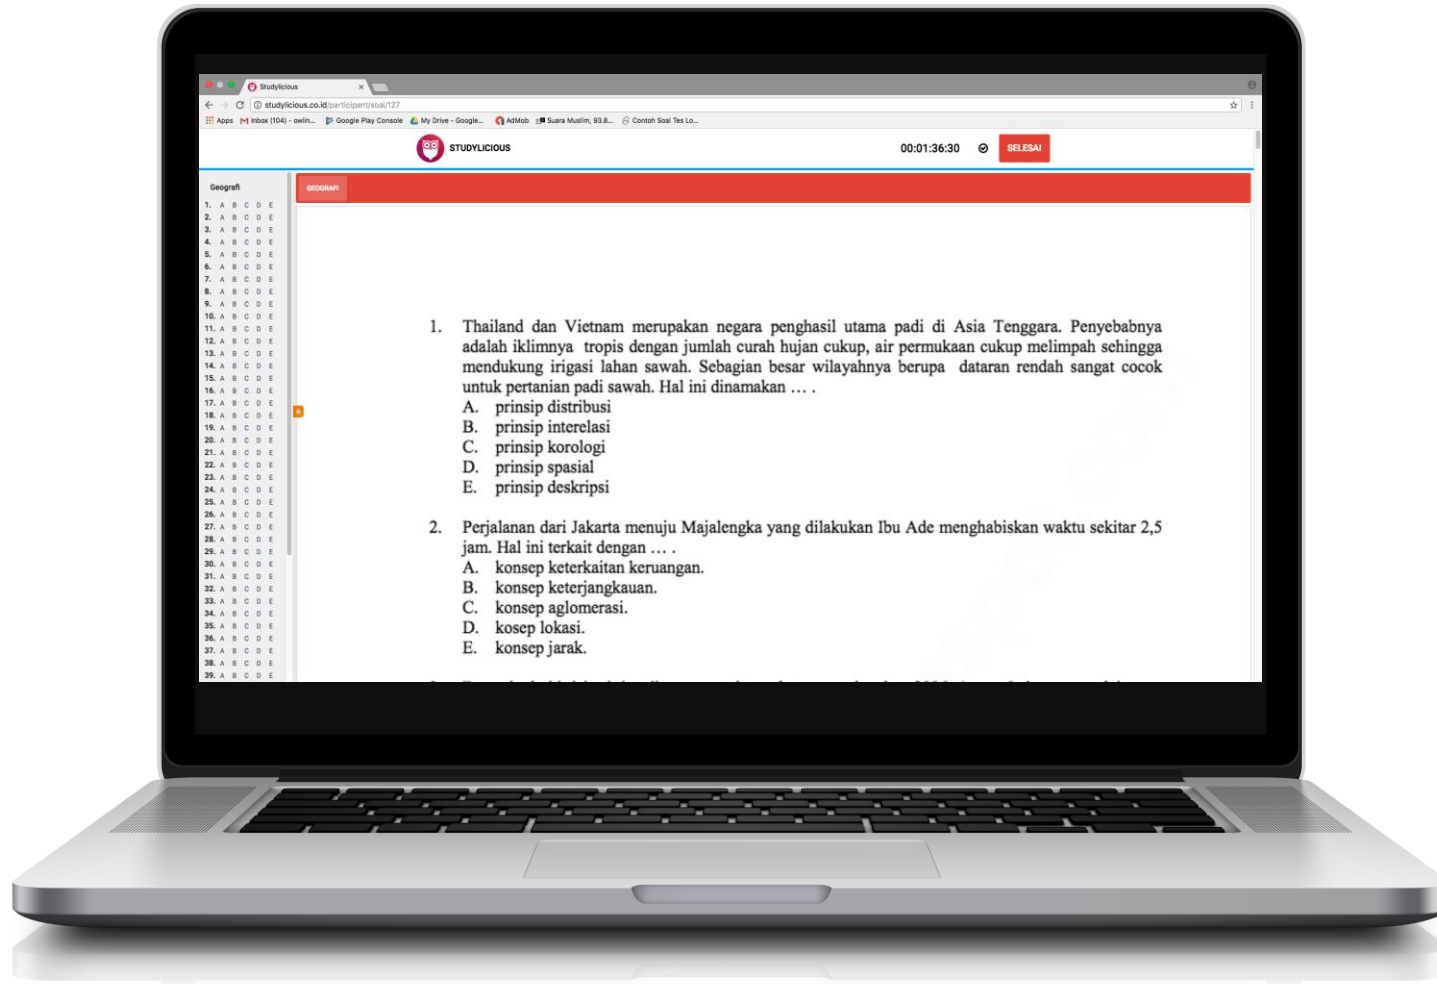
Studylicious ×

studylicious.co.id/participant/soal/127

Apps Inbox (104) - owlin... Google Play Console My Drive - Google... AdMob Suara Muslim, 93.8... Contoh Soal Tes Lo...

STUDYLICIOUS

00:01:36:30

SELESAI

Geografi

GEOGRAFI

1. A B C D E
2. A B C D E
3. A B C D E
4. A B C D E
5. A B C D E
6. A B C D E
7. A B C D E
8. A B C D E
9. A B C D E
10. A B C D E
11. A B C D E
12. A B C D E
13. A B C D E
14. A B C D E
15. A B C D E
16. A B C D E
17. A B C D E
18. A B C D E
19. A B C D E
20. A B C D E
21. A B C D E
22. A B C D E
23. A B C D E
24. A B C D E
25. A B C D E
26. A B C D E
27. A B C D E
28. A B C D E
29. A B C D E
30. A B C D E
31. A B C D E
32. A B C D E
33. A B C D E
34. A B C D E
35. A B C D E
36. A B C D E
37. A B C D E
38. A B C D E
39. A B C D E

1. Thailand dan Vietnam merupakan negara penghasil utama padi di Asia Tenggara. Penyebabnya adalah iklimnya tropis dengan jumlah curah hujan cukup, air permukaan cukup melimpah sehingga mendukung irigasi lahan sawah. Sebagian besar wilayahnya berupa dataran rendah sangat cocok untuk pertanian padi sawah. Hal ini dinamakan … .
A. prinsip distribusi
B. prinsip interelasi
C. prinsip korologi
D. prinsip spasial
E. prinsip deskripsi

2. Perjalanan dari Jakarta menuju Majalengka yang dilakukan Ibu Ade menghabiskan waktu sekitar 2,5 jam. Hal ini terkait dengan … .
A. konsep keterkaitan keruangan.
B. konsep keterjangkauan.
C. konsep aglomerasi.
D. kosep lokasi.
E. konsep jarak.

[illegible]